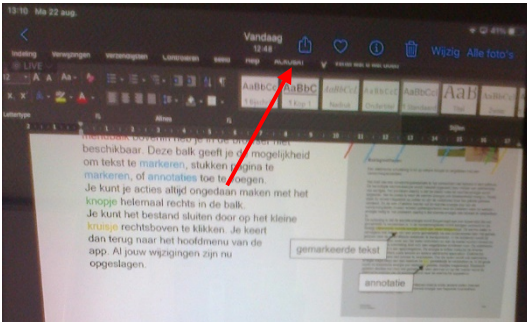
13:10 Ma 22 aug.

Vandaag
12:48

Wijzig Alle foto's

Indeling Verwijzingen Verzendlijsten Controleren Beeld Help

LIVE

AaBbCcDd AaBbC AaBbCcD AaBbCcD AaBbCcD

Lettertype Alinea

...beschikbaar. Deze balk geeft je de mogelijkheid om tekst te markeren, stukken op de pagina te markeren, of annotaties toe te voegen.
Je kunt je acties altijd ongedaan maken met het knopje helemaal rechts in de balk.
Je kunt het bestand sluiten door op het kleine kruisje rechtsboven te klikken. Je keert dan terug naar het hoofdmenu van de app. Al jouw wijzigingen zijn nu opgeslagen.

gemarkeerde tekst

annotatie